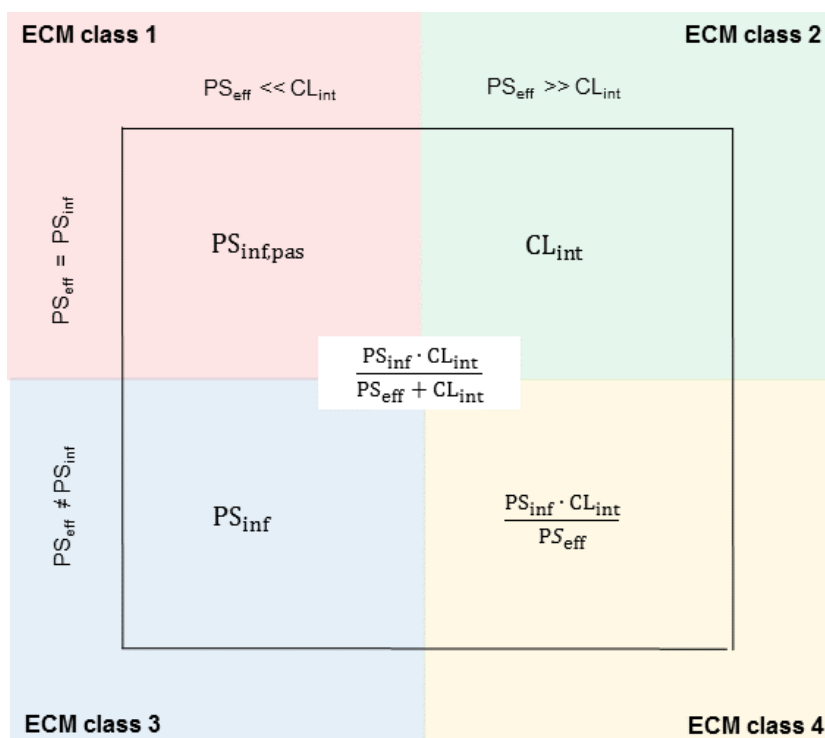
ECM class 1

ECM class 2

$PS_{eff} << CL_{int}$

$PS_{eff} >> CL_{int}$

$PS_{eff} = PS_{inf}$

$PS_{inf,pas}$

$CL_{int}$

$\frac{PS_{inf} \cdot CL_{int}}{PS_{eff} + CL_{int}}$

$PS_{eff} \neq PS_{inf}$

$PS_{inf}$

$\frac{PS_{inf} \cdot CL_{int}}{PS_{eff}}$

ECM class 3

ECM class 4